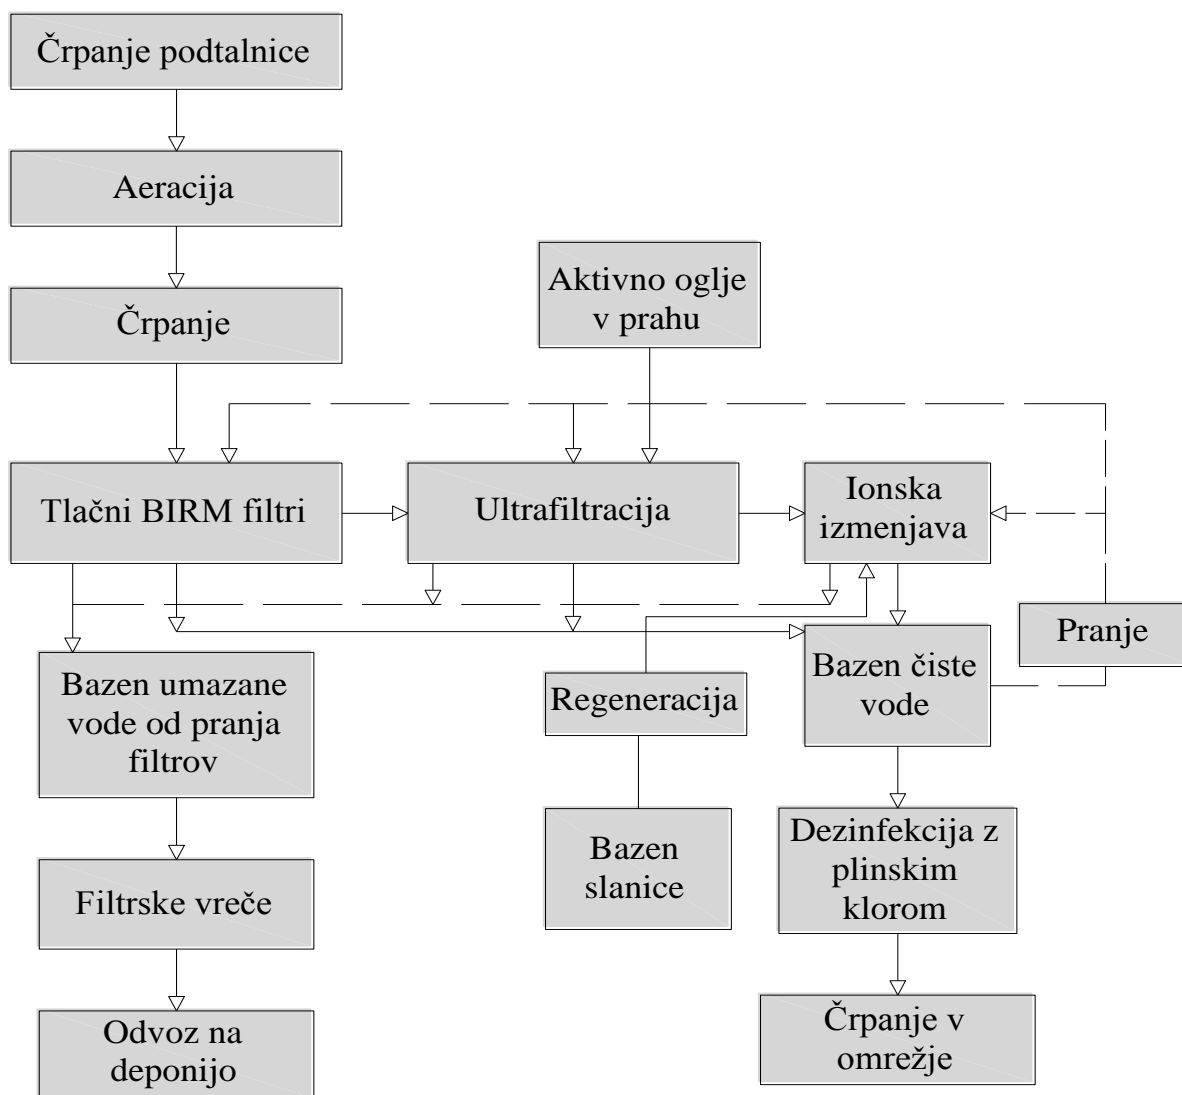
Črpanje podtalnice

Aeracija

Črpanje

Aktivno oglje v prahu

Tlačni BIRM filtri

Ultrafiltracija

Ionska izmenjava

Pranje

Bazen umazane vode od pranja filtrov

Regeneracija

Bazen čiste vode

Bazen slanice

Dezinfekcija z plinskim klorom

Filtrske vreče

Odvoz na deponijo

Črpanje v omrežje